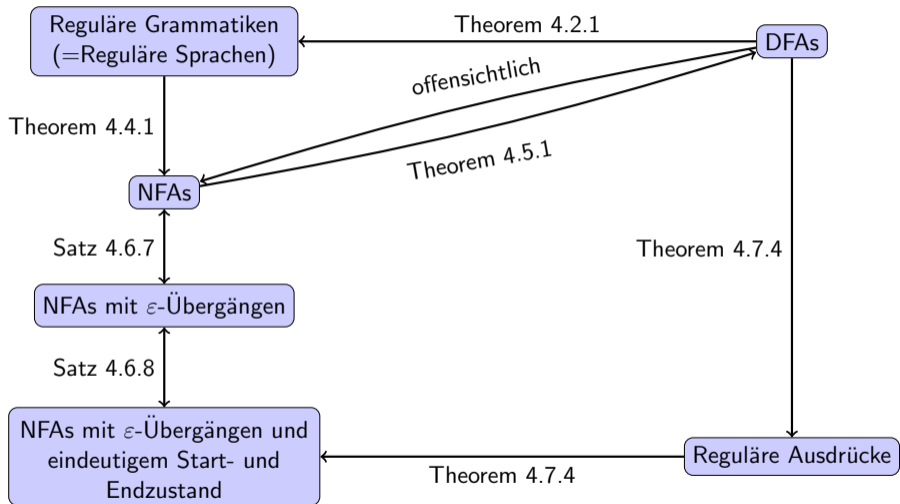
Reguläre Grammatiken (=Reguläre Sprachen)

Theorem 4.2.1

DFAs

offensichtlich

Theorem 4.4.1

Theorem 4.5.1

NFAs

Satz 4.6.7

Theorem 4.7.4

NFAs mit $\varepsilon$-Übergängen

Satz 4.6.8

NFAs mit $\varepsilon$-Übergängen und eindeutigem Start- und Endzustand

Theorem 4.7.4

Reguläre Ausdrücke